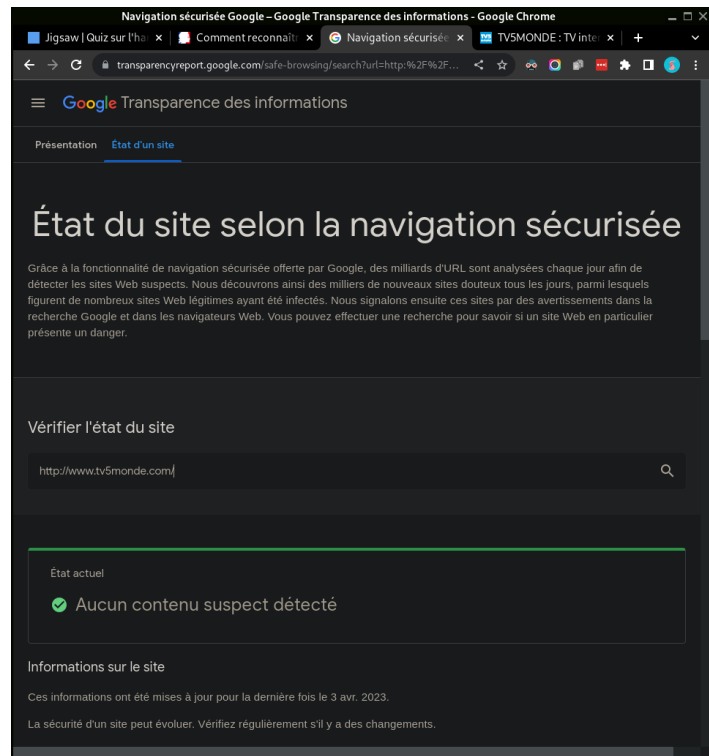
Navigation sécurisée Google – Google Transparence des informations - Google Chrome

Jigsaw | Quiz sur l'ha ×
Comment reconnaîtr ×
Navigation sécurisée ×
TV5MONDE : TV inter ×
+

transparencyreport.google.com/safe-browsing/search?url=http:%2F%2F...

Google Transparence des informations

Présentation
État d'un site

État du site selon la navigation sécurisée

Grâce à la fonctionnalité de navigation sécurisée offerte par Google, des milliards d'URL sont analysées chaque jour afin de détecter les sites Web suspects. Nous découvrons ainsi des milliers de nouveaux sites douteux tous les jours, parmi lesquels figurent de nombreux sites Web légitimes ayant été infectés. Nous signalons ensuite ces sites par des avertissements dans la recherche Google et dans les navigateurs Web. Vous pouvez effectuer une recherche pour savoir si un site Web en particulier présente un danger.

Vérifier l'état du site

http://www.tv5monde.com/

État actuel

Aucun contenu suspect détecté

Informations sur le site

Ces informations ont été mises à jour pour la dernière fois le 3 avr. 2023.

La sécurité d'un site peut évoluer. Vérifiez régulièrement s'il y a des changements.